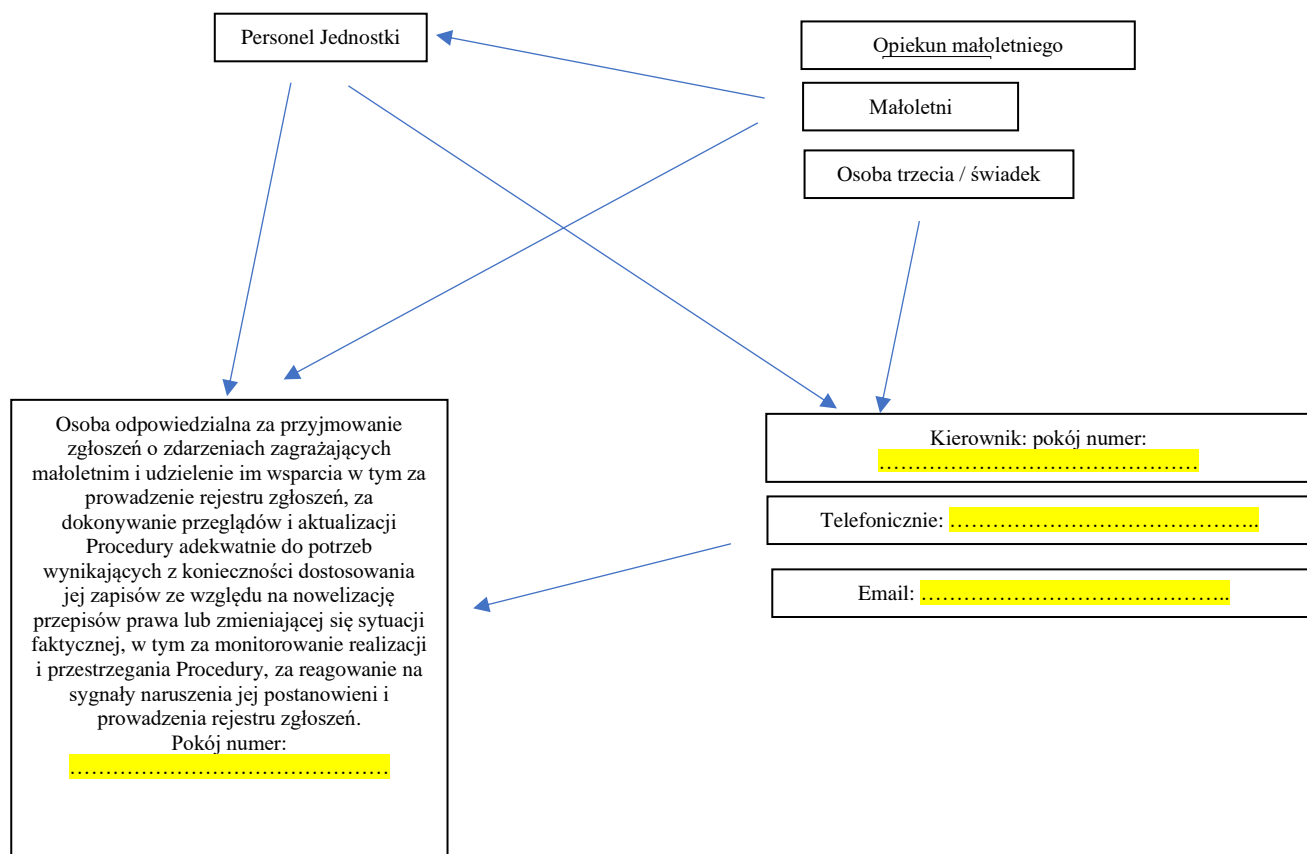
Personel Jednostki

Opiekun małoletniego

Małoletni

Osoba trzecia / świadek

Osoba odpowiedzialna za przyjmowanie zgłoszeń o zdarzeniach zagrażających małoletnim i udzielenie im wsparcia w tym za prowadzenie rejestru zgłoszeń, za dokonywanie przeglądów i aktualizacji Procedury adekwatnie do potrzeb wynikających z konieczności dostosowania jej zapisów ze względu na nowelizację przepisów prawa lub zmieniającej się sytuacji faktycznej, w tym za monitorowanie realizacji i przestrzegania Procedury, za reagowanie na sygnały naruszenia jej postanowieni i prowadzenia rejestru zgłoszeń.
Pokój numer:
………………………………………

Kierownik: pokój numer:
………………………………………

Telefonicznie: ……………………………………..

Email: ……………………………………..